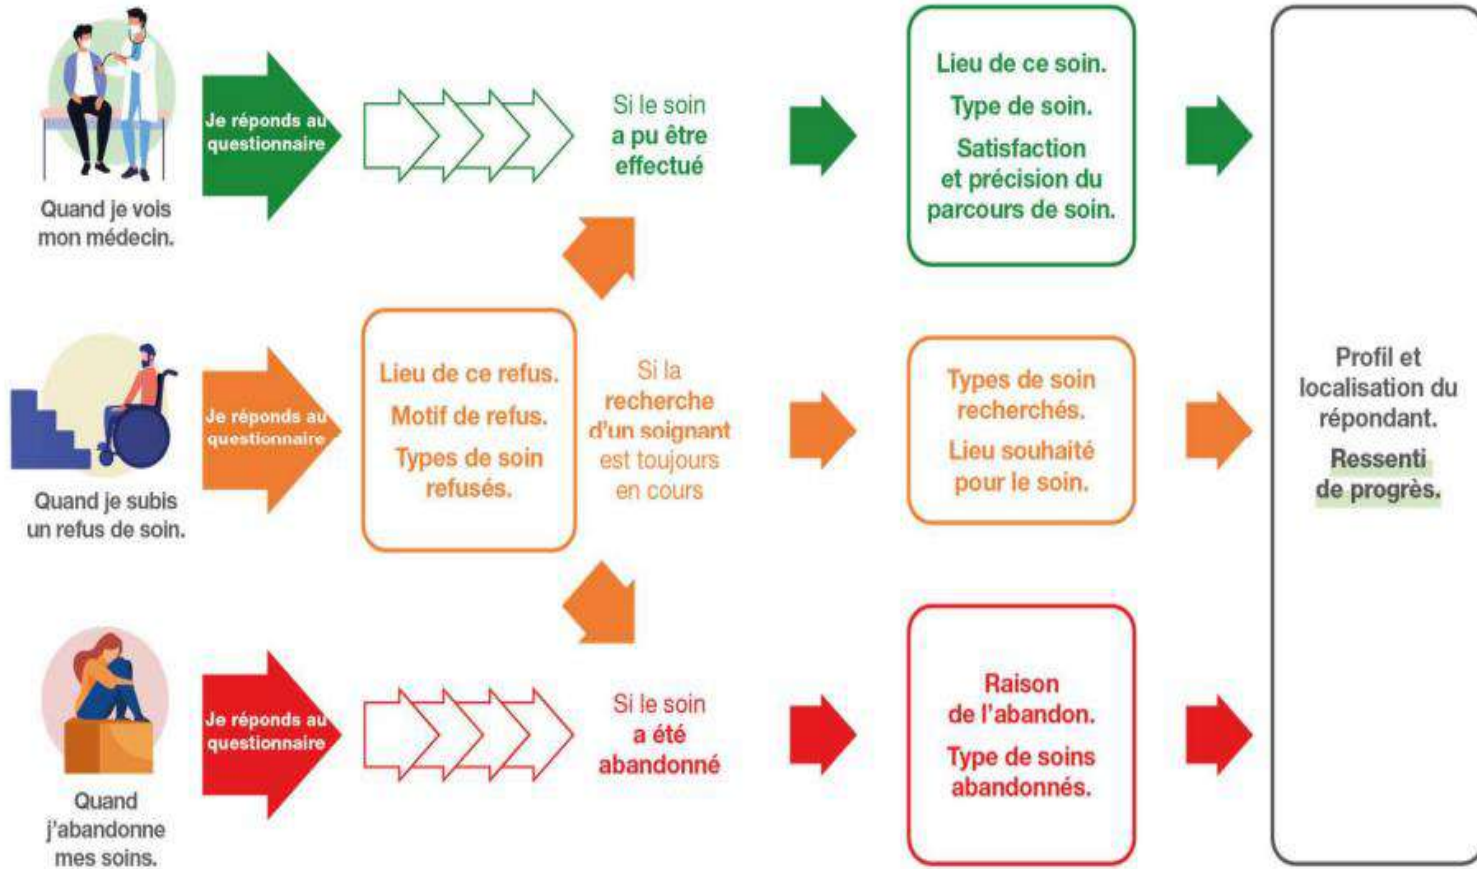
Quand je vois mon médecin.

Je réponds au questionnaire

Si le soin a pu être effectué

Lieu de ce soin.

Type de soin.

Satisfaction et précision du parcours de soin.

Quand je subis un refus de soin.

Je réponds au questionnaire

Lieu de ce refus.

Motif de refus.

Types de soin refusés.

Si la recherche d'un soignant est toujours en cours

Types de soin recherchés.

Lieu souhaité pour le soin.

Quand j'abandonne mes soins.

Je réponds au questionnaire

Si le soin a été abandonné

Raison de l'abandon.

Type de soins abandonnés.

Profil et localisation du répondant.

Ressenti de progrès.